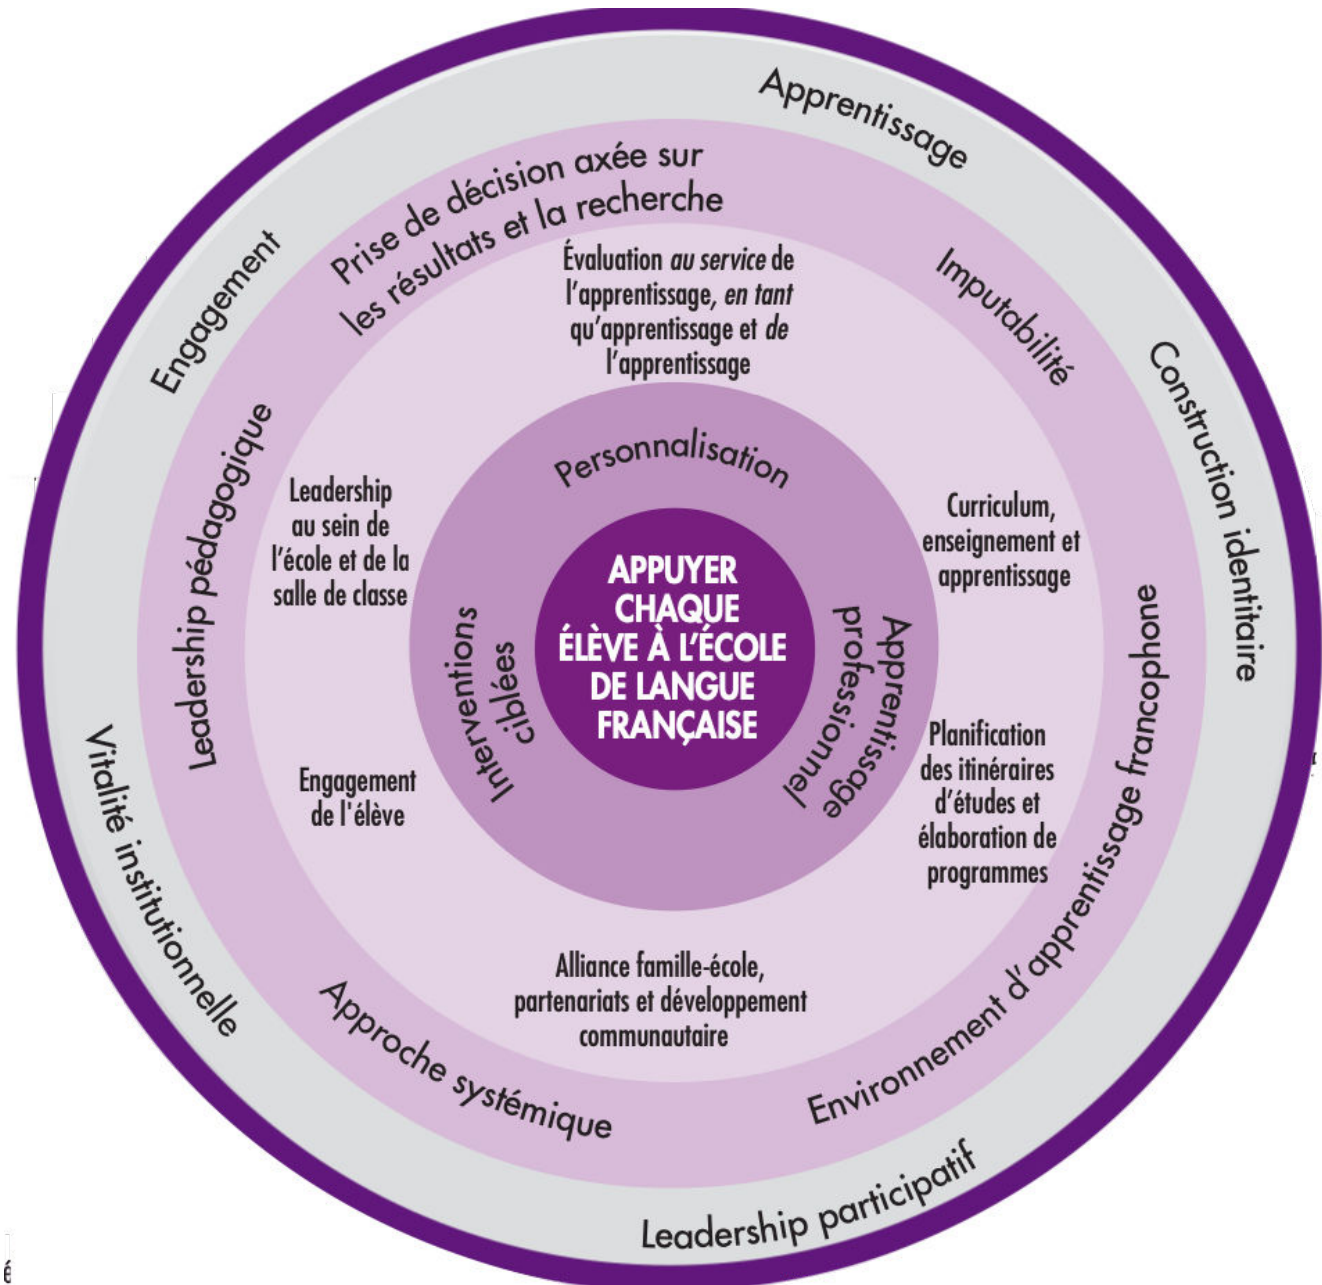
Apprentissage

Construction identitaire

Leadership participatif

Vitalité institutionnelle

Engagement

Prise de décision axée sur les résultats et la recherche

Imputabilité

Environnement d'apprentissage francophone

Approche systémique

Leadership pédagogique

Évaluation *au service* de l'apprentissage, *en tant* qu'apprentissage et *de* l'apprentissage

Curriculum, enseignement et apprentissage

Planification des itinéraires d'études et élaboration de programmes

Alliance famille-école, partenariats et développement communautaire

Engagement de l'élève

Leadership au sein de l'école et de la salle de classe

Personnalisation

Apprentissage professionnel

Interventions ciblées

APPUYER CHAQUE ÉLÈVE À L'ÉCOLE DE LANGUE FRANÇAISE